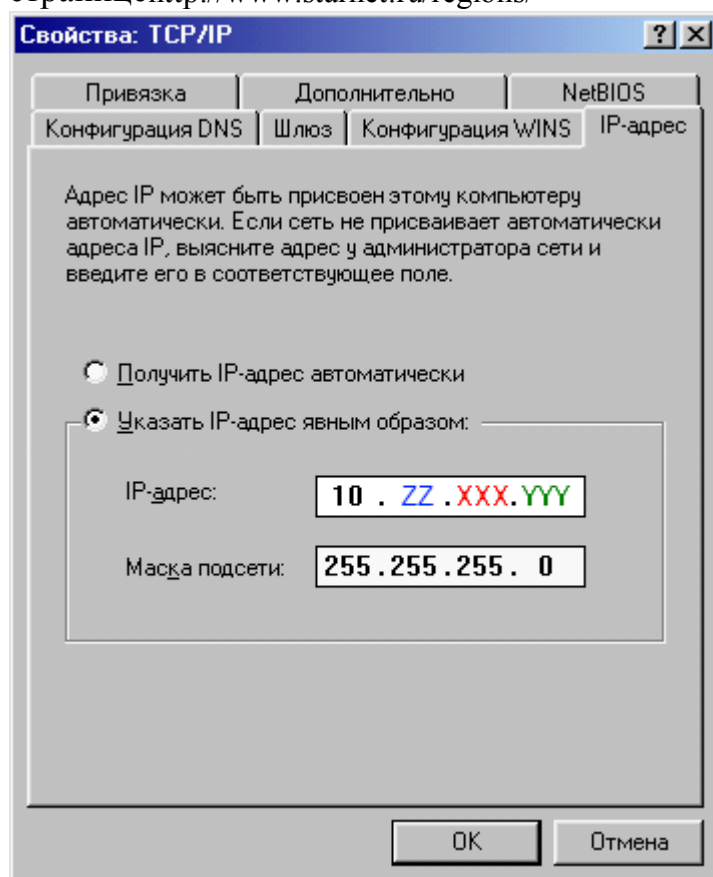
страницей:http://www.tanet.ru/regions/

Свойства: TCP/IP

?
X

Привязка
Дополнительно
NetBIOS
Конфигурация DNS
Шлюз
Конфигурация WINS
IP-адрес

Адрес IP может быть присвоен этому компьютеру автоматически. Если сеть не присваивает автоматически адреса IP, выясните адрес у администратора сети и введите его в соответствующее поле.

Получить IP-адрес автоматически

Указать IP-адрес явным образом:

IP-адрес: 10 . ZZ . XXX . YYY

Маска подсети: 255 . 255 . 255 . 0

OK
Отмена